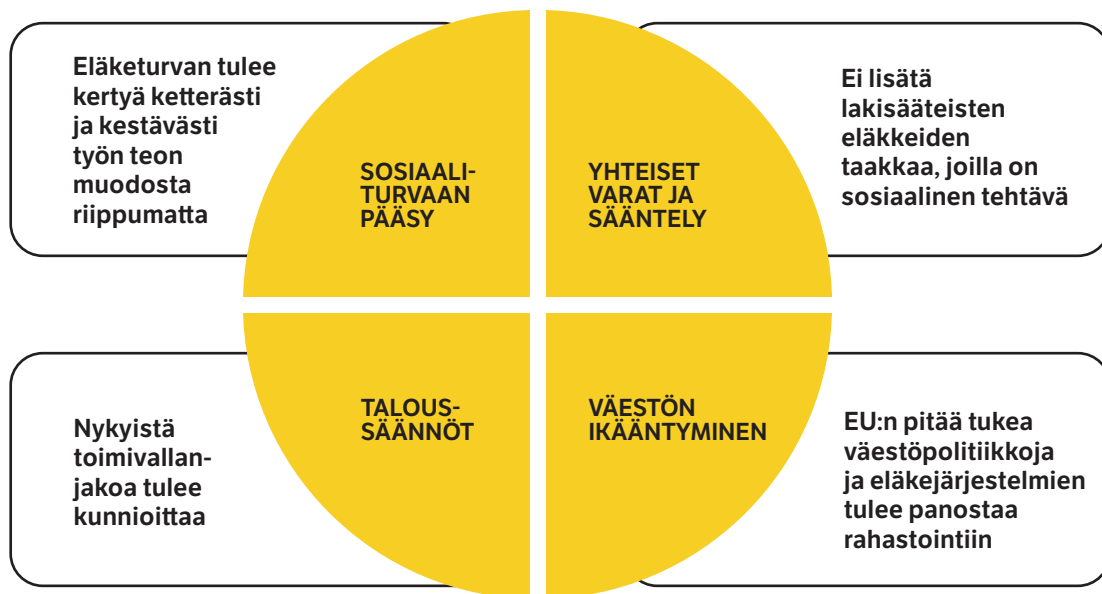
Eläketurvan tulee kertyä ketterästi ja kestävästi työn teon muodosta riippumatta

SOSIAALITURVAAN PÄÄSY

YHTEISET VARAT JA SÄÄNTELY

Ei lisätä lakisääteisten eläkkeiden taakkaa, joilla on sosiaalinen tehtävä

Nykyistä toimivallanjakoa tulee kunnioittaa

TALOUSSÄÄNNÖT

VÄESTÖN IKÄÄNTYMINEN

EU:n pitää tukea väestöpolitiikkoja ja eläkejärjestelmien tulee panostaa rahastointiin